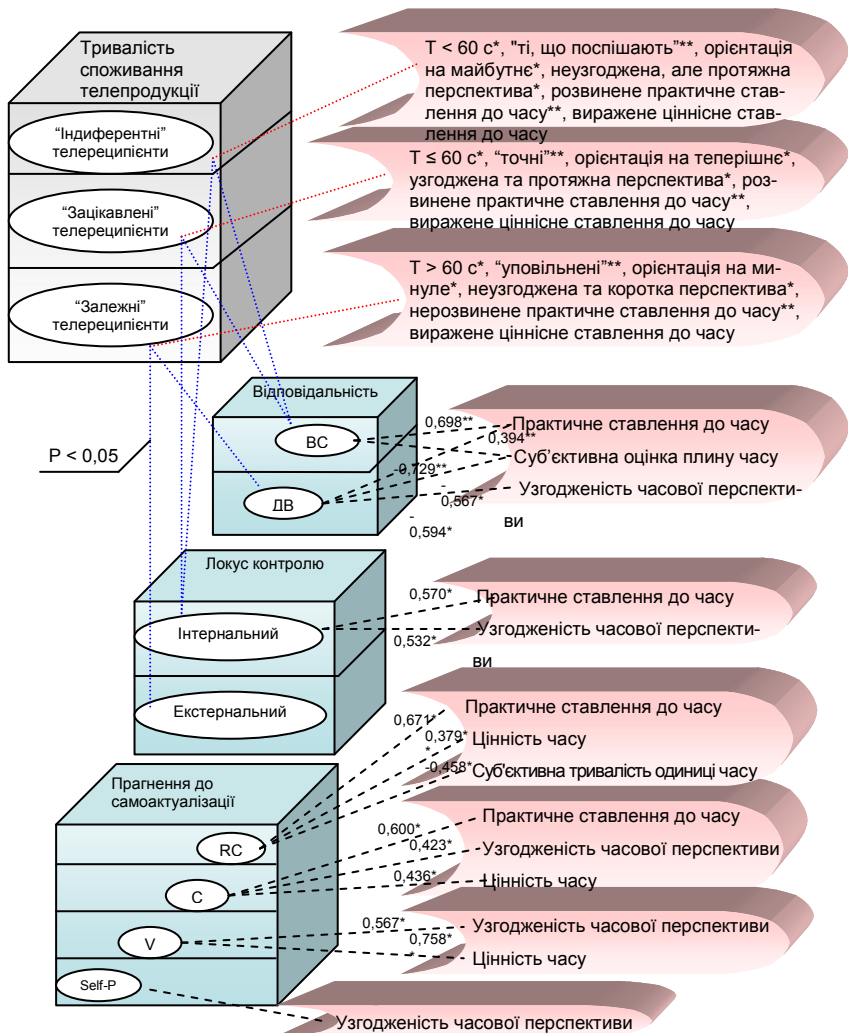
Тривалість споживання телепродукції

"Індиферентні" телереципієнти

"Зацікавлені" телереципієнти

"Залежні" телереципієнти

T < 60 с*, "ті, що поспішають"**, орієнтація на майбутнє*, неузгоджена, але протяжна перспектива*, розвинене практичне ставлення до часу**, виражене ціннісне ставлення до часу

T ≤ 60 с*, "точні"**, орієнтація на теперішнє*, узгоджена та протяжна перспектива*, розвинене практичне ставлення до часу**, виражене ціннісне ставлення до часу

T > 60 с*, "уповільнені"**, орієнтація на минуле*, неузгоджена та коротка перспектива*, нерозвинене практичне ставлення до часу**, виражене ціннісне ставлення до часу

P < 0,05

Відповідальність

ВС

ДВ

0,698**

0,394**

0,729**

-0,567*

-0,594*

Практичне ставлення до часу

Суб'єктивна оцінка плину часу

Узгодженість часової перспективи

Локус контролю

Інтернальний

Екстернальний

0,570*

0,532*

Практичне ставлення до часу

Узгодженість часової перспективи

Прагнення до самоактуалізації

RC

C

V

Self-P

0,671*

0,379*

*

-0,458*

Практичне ставлення до часу

Цінність часу

Суб'єктивна тривалість одиниці часу

0,600*

0,423*

0,436*

Практичне ставлення до часу

Узгодженість часової перспективи

Цінність часу

0,567*

0,758*

*

Узгодженість часової перспективи

Цінність часу

Узгодженість часової перспективи